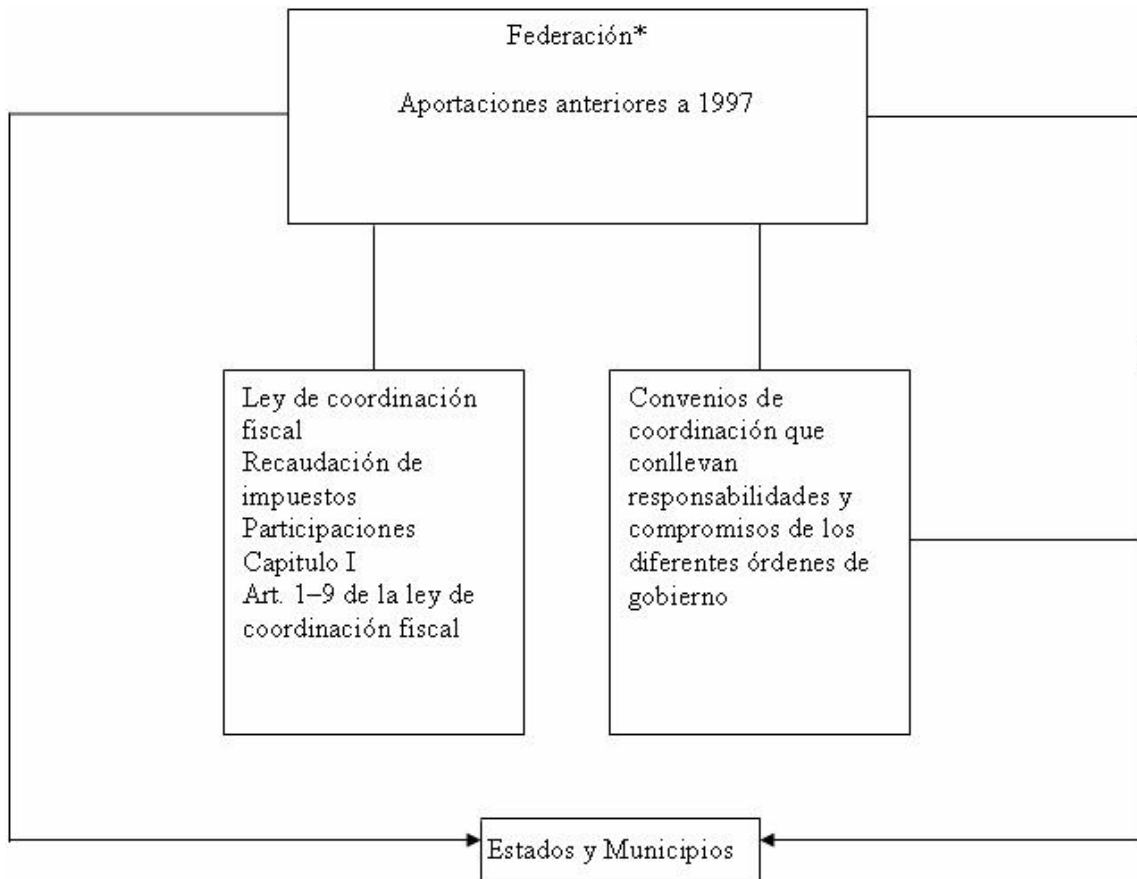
Federación*

Aportaciones anteriores a 1997

Ley de coordinación fiscal
Recaudación de impuestos
Participaciones
Capitulo I
Art. 1–9 de la ley de coordinación fiscal

Convenios de coordinación que conllevan responsabilidades y compromisos de los diferentes órdenes de gobierno

Estados y Municipios